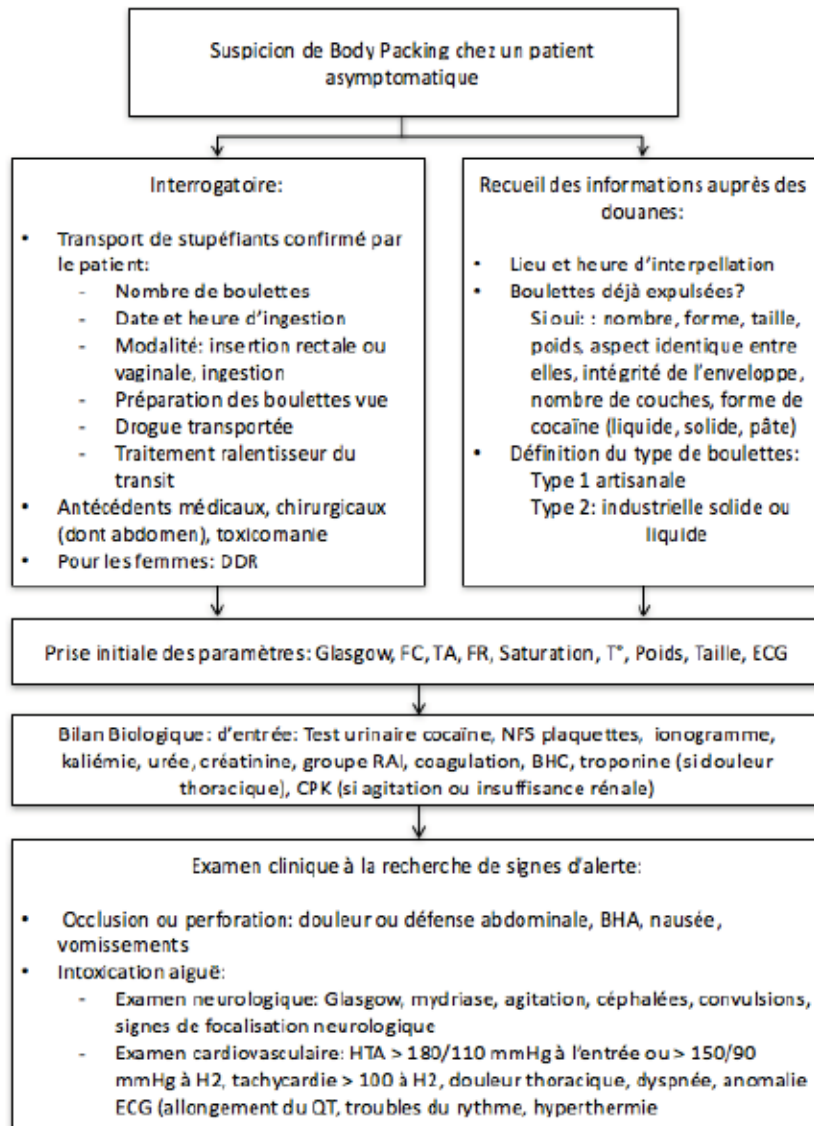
Suspicion de Body Packing chez un patient asymptomatique

Interrogatoire:

- Transport de stupéfiants confirmé par le patient:
  - Nombre de boulettes
  - Date et heure d'ingestion
  - Modalité: insertion rectale ou vaginale, ingestion
  - Préparation des boulettes vue
  - Drogue transportée
  - Traitement ralentisseur du transit
- Antécédents médicaux, chirurgicaux (dont abdomen), toxicomanie
- Pour les femmes: DDR

Recueil des informations auprès des douanes:

- Lieu et heure d'interpellation
- Boulettes déjà expulsées?
  Si oui: : nombre, forme, taille, poids, aspect identique entre elles, intégrité de l'enveloppe, nombre de couches, forme de cocaïne (liquide, solide, pâte)
- Définition du type de boulettes:
  Type 1 artisanale
  Type 2: industrielle solide ou liquide

Prise initiale des paramètres: Glasgow, FC, TA, FR, Saturation, T°, Poids, Taille, ECG

Bilan Biologique: d'entrée: Test urinaire cocaïne, NFS plaquettes, ionogramme, kaliémie, urée, créatinine, groupe RAI, coagulation, BHC, troponine (si douleur thoracique), CPK (si agitation ou insuffisance rénale)

Examen clinique à la recherche de signes d'alerte:

- Occlusion ou perforation: douleur ou défense abdominale, BHA, nausée, vomissements
- Intoxication aiguë:
  - Examen neurologique: Glasgow, mydriase, agitation, céphalées, convulsions, signes de focalisation neurologique
  - Examen cardiovasculaire: HTA > 180/110 mmHg à l'entrée ou > 150/90 mmHg à H2, tachycardie > 100 à H2, douleur thoracique, dyspnée, anomalie ECG (allongement du QT, troubles du rythme, hyperthermie